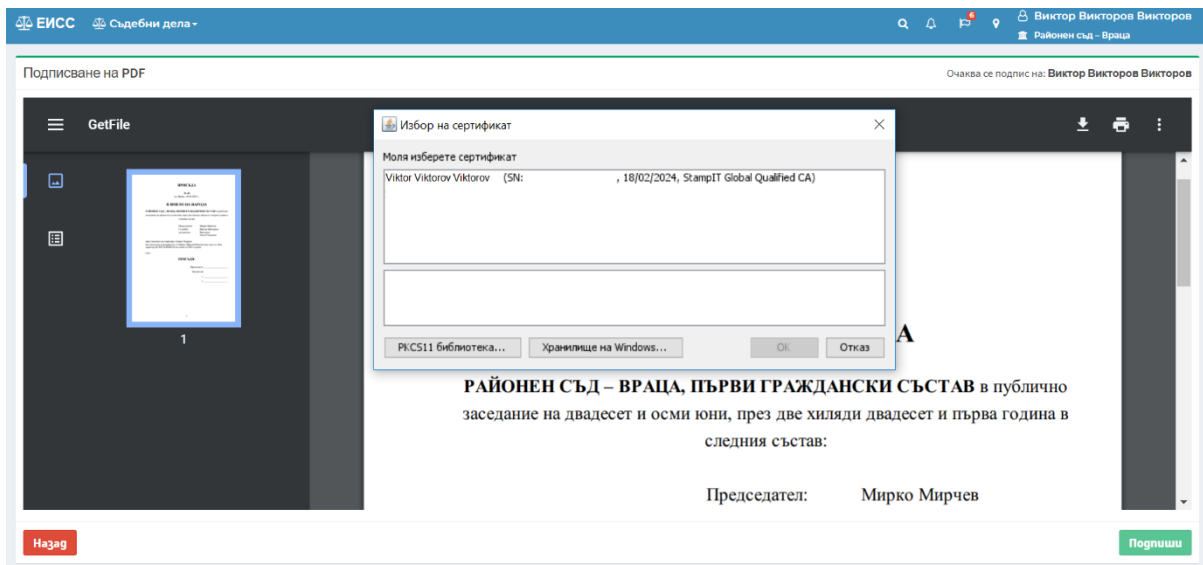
ЕИСС Съдебни дела

6

Виктор Викторов Викторов
Районен съд – Враца

Подписване на PDF

Очаква се подпис на: Виктор Викторов Викторов

GetFile

1

Избор на сертификат

Моля изберете сертификат

Viktor Viktorov Viktorov (SN: , 18/02/2024, StampIT Global Qualified CA)

PKCS11 библиотека... Хранилище на Windows... OK Отказ

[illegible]А

РАЙОНЕН СЪД – ВРАЦА, ПЪРВИ ГРАЖДАНСКИ СЪСТАВ в публично заседание на двадесет и осми юни, през две хиляди двадесет и първа година в следния състав:

Председател: Мирко Мирчев

Назад

Подпиши